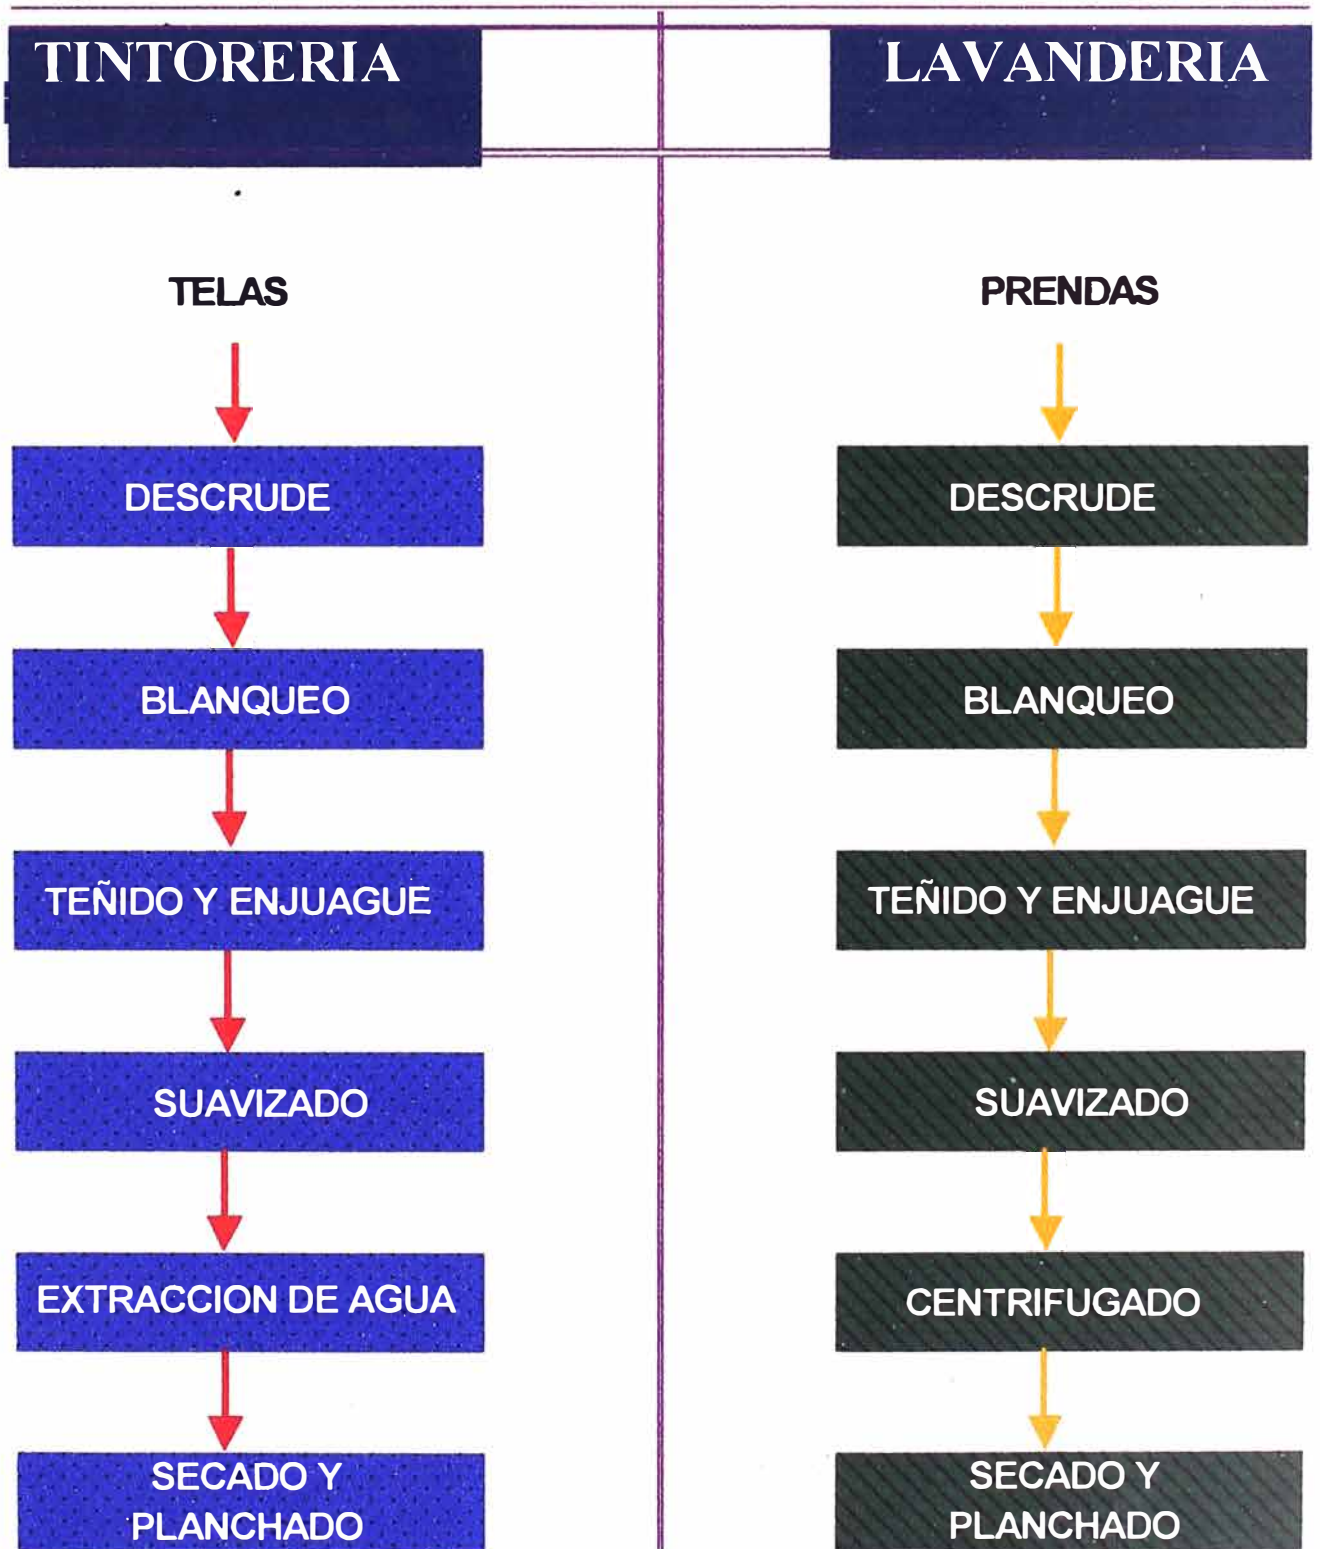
TINTORERIA

TELAS

DESCRUDE

BLANQUEO

TEÑIDO Y ENJUAGUE

SUAVIZADO

EXTRACCION DE AGUA

SECADO Y PLANCHADO

LAVANDERIA

PRENDAS

DESCRUDE

BLANQUEO

TEÑIDO Y ENJUAGUE

SUAVIZADO

CENTRIFUGADO

SECADO Y PLANCHADO